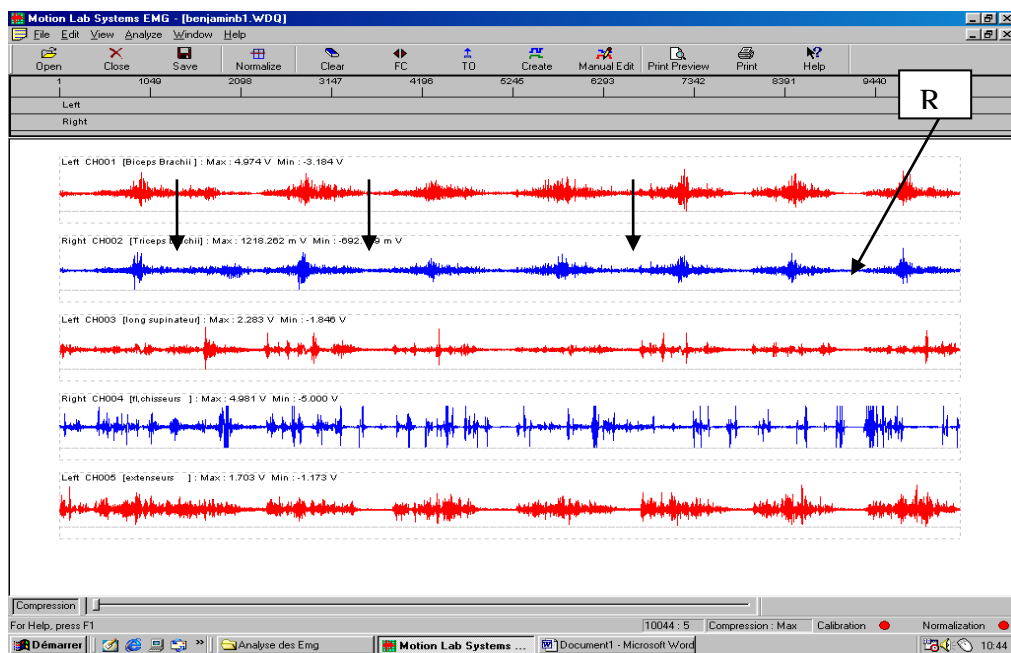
Motion Lab Systems EMG - [benjaminb1.WDQ]
File Edit View Analyze Window Help
Open Close Save Normalize Clear FC TO Create Manual Edit Print Preview Print Help
1 1049 2098 3147 4196 5245 6293 7342 8391 9440
Left
Right
R

Left CH001 [Biceps Brachii] : Max : 4.974 V Min : -3.184 V

Right CH002 [Triceps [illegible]] : Max : 1218.262 m V Min : -692.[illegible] m V

Left CH003 [long supinateur] : Max : 2.283 V Min : -1.846 V

Right CH004 [fl,chisseurs ] : Max : 4.981 V Min : -5.000 V

Left CH005 [extenseurs ] : Max : 1.703 V Min : -1.173 V

Compression
For Help, press F1
10044 : 5 Compression : Max Calibration Normalization
Démarrer Analyse des Emg Motion Lab Systems ... Document1 - Microsoft Word 10:44